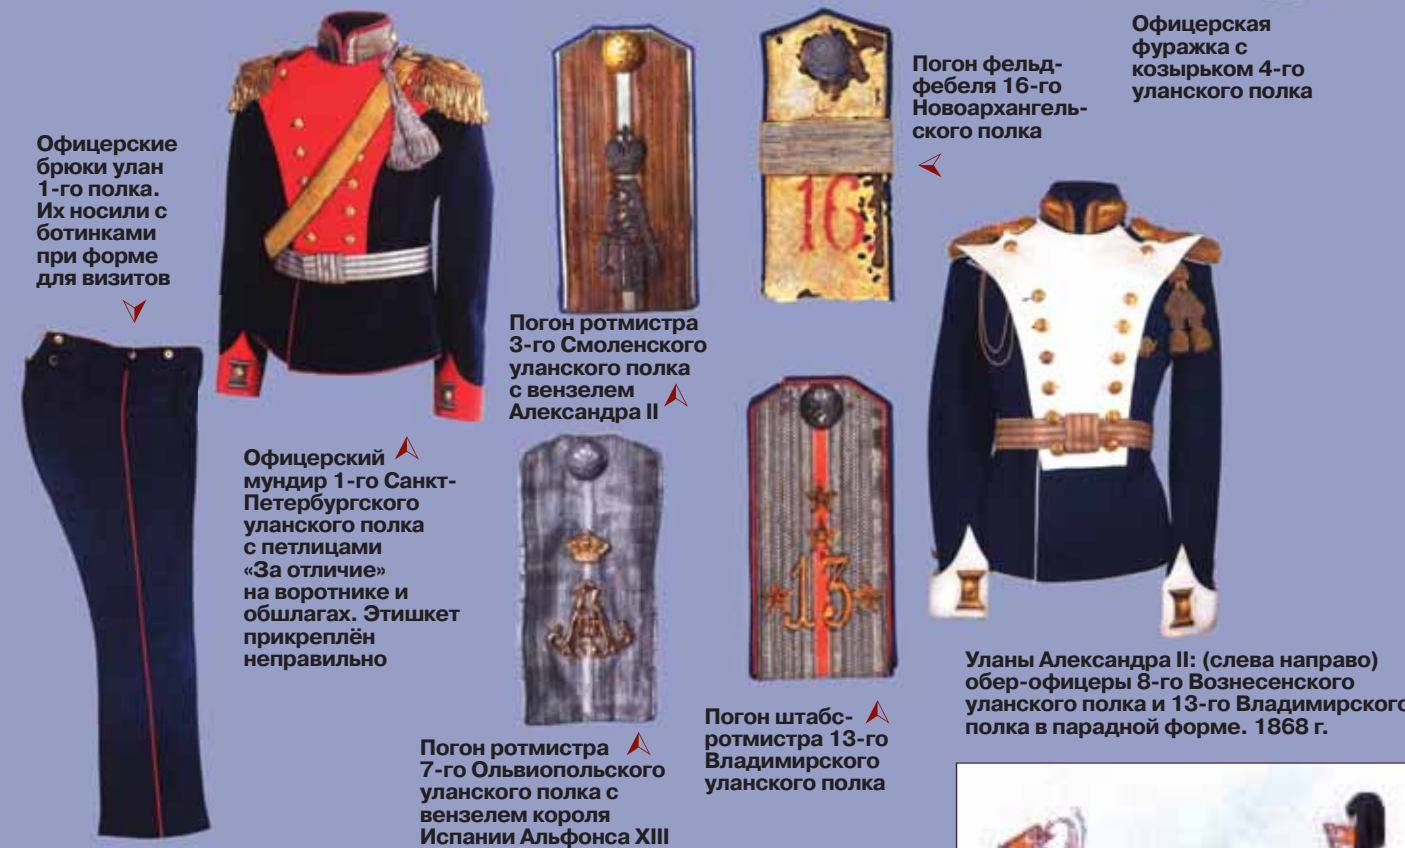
Офицерские брюки улан 1-го полка. Их носили с ботинками при форме для визитов

Офицерский мундир 1-го Санкт-Петербургского уланского полка с петлицами «За отличие» на воротнике и обшлагах. Этишкет прикреплён неправильно

Погон ротмистра 3-го Смоленского уланского полка с вензелем Александра II

Погон фельдфебеля 16-го Новоархангельского полка

16

Офицерская фуражка с козырьком 4-го уланского полка

Погон ротмистра 7-го Ольвиопольского уланского полка с вензелем короля Испании Альфонса XIII

Погон штабс-ротмистра 13-го Владимирского уланского полка

13

Уланы Александра II: (слева направо) обер-офицеры 8-го Вознесенского уланского полка и 13-го Владимирского полка в парадной форме. 1868 г.